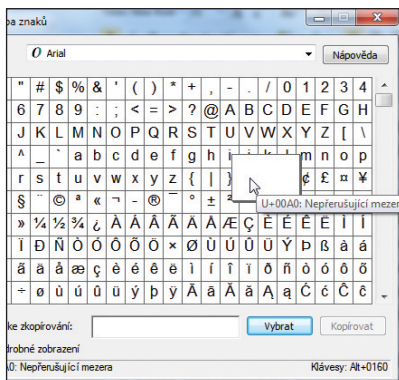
pa znaků

Arial

Nápověda

| " | # | $ | % | & | ' | ( | ) | * | + | , | - | . | / | 0 | 1 | 2 | 3 | 4 |
|---|---|---|---|---|---|---|---|---|---|---|---|---|---|---|---|---|---|---|
| 6 | 7 | 8 | 9 | : | ; | < | = | > | ? | @ | A | B | C | D | E | F | G | H |
| J | K | L | M | N | O | P | Q | R | S | T | U | V | W | X | Y | Z | [ | \ |
| ^ | _ | ` | a | b | c | d | e | f | g | h | i |  |  |  | m | n | o | p |
| r | s | t | u | v | w | x | y | z | { | \| | } |  |  |  | ¢ | £ | ¤ | ¥ |
| § | ¨ | © | ª | « | ¬ | - | ® | ¯ | ° | ± |  |  |  |  |  |  |  |  |
| » | ¼ | ½ | ¾ | ¿ | À | Á | Â | Ã | Ä | Å | Æ | Ç | È | É | Ê | Ë | Ì | Í |
| Ï | Ð | Ñ | Ò | Ó | Ô | Õ | Ö | × | Ø | Ù | Ú | Û | Ü | Ý | Þ | ß | à | á |
| ã | ä | å | æ | ç | è | é | ê | ë | ì | í | î | ï | ð | ñ | ò | ó | ô | õ |
| ÷ | ø | ù | ú | û | ü | ý | þ | ÿ | Ā | ā | Ă | ă | Ą | ą | Ć | ć | Ĉ | ĉ |

U+00A0: Nepřerušující mezera

ke zkopírování:

Vybrat

Kopírovat

drobné zobrazení

A0: Nepřerušující mezera

Klávesy: Alt+0160